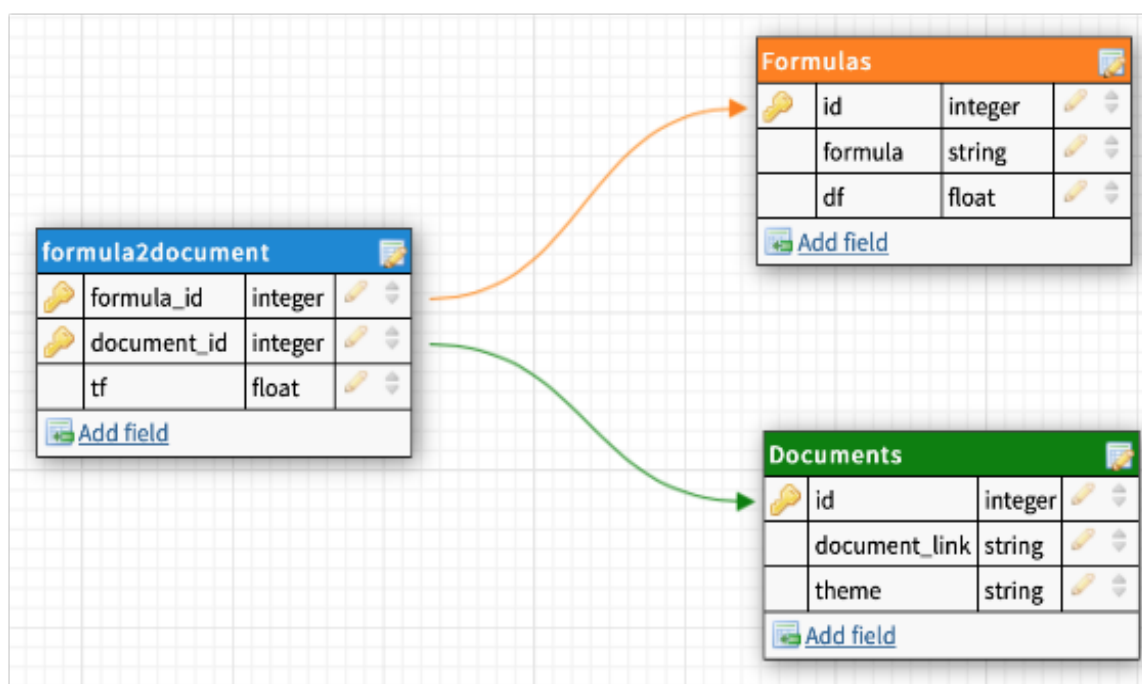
Formulas

| id | integer |
|---|---|
| formula | string |
| df | float |

Add field

formula2document

| formula_id | integer |
|---|---|
| document_id | integer |
| tf | float |

Add field

Documents

| id | integer |
|---|---|
| document_link | string |
| theme | string |

Add field